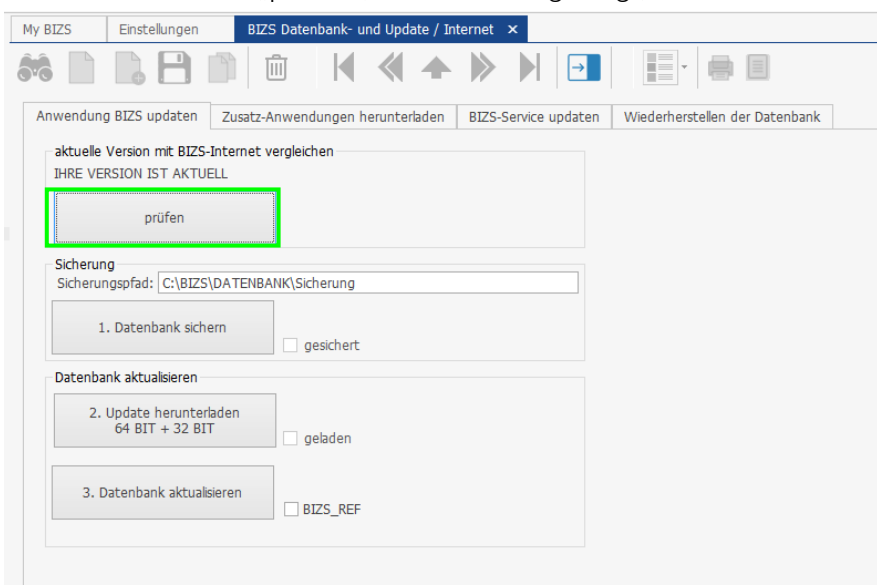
My BIZS | Einstellungen | BIZS Datenbank- und Update / Internet ×

Anwendung BIZS updaten | Zusatz-Anwendungen herunterladen | BIZS-Service updaten | Wiederherstellen der Datenbank

aktuelle Version mit BIZS-Internet vergleichen
IHRE VERSION IST AKTUELL

prüfen

Sicherung
Sicherungspfad: C:\BIZS\DATENBANK\Sicherung

1. Datenbank sichern

gesichert

Datenbank aktualisieren

2. Update herunterladen
64 BIT + 32 BIT

geladen

3. Datenbank aktualisieren

BIZS_REF